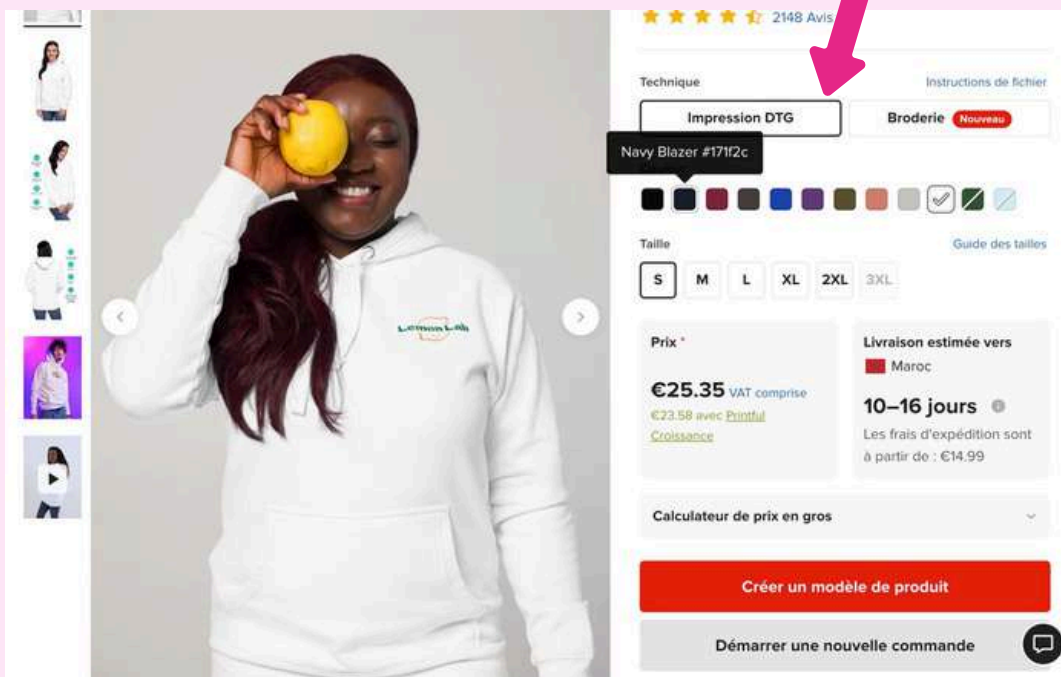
2148 Avis

Technique

Instructions de fichier

Impression DTG

Broderie Nouveau

Navy Blazer #171f2c

Taille

Guide des tailles

S M L XL 2XL 3XL

Lemon Lab

Prix *

€25.35 VAT comprise

€23.58 avec Printful Croissance

Livraison estimée vers

Maroc

10–16 jours

Les frais d'expédition sont à partir de : €14.99

Calculateur de prix en gros

Créer un modèle de produit

Démarrer une nouvelle commande